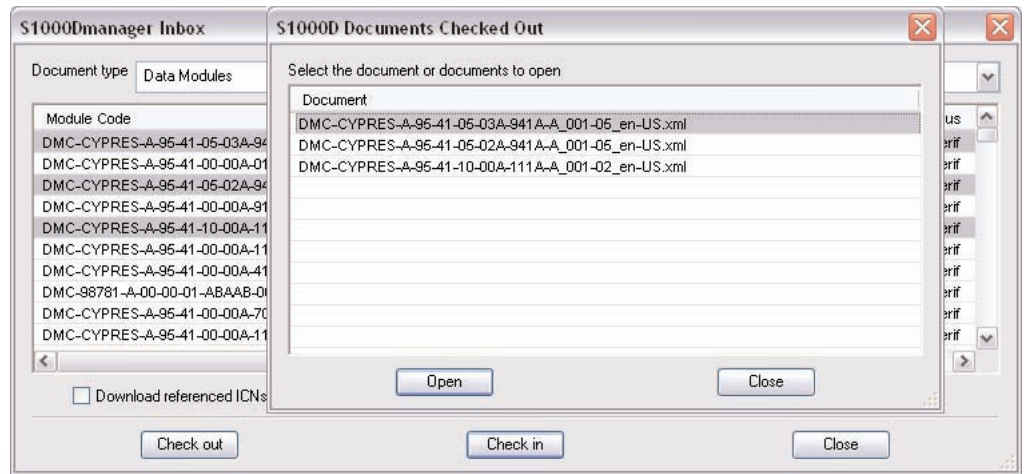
S1000Dmanager Inbox

Document type Data Modules

| Module Code | us |
|---|---|
| DMC-CYPRES-A-95-41-05-03A-94 | erif |
| DMC-CYPRES-A-95-41-00-00A-01 | erif |
| DMC-CYPRES-A-95-41-05-02A-94 | erif |
| DMC-CYPRES-A-95-41-00-00A-91 | erif |
| DMC-CYPRES-A-95-41-10-00A-11 | erif |
| DMC-CYPRES-A-95-41-00-00A-11 | erif |
| DMC-CYPRES-A-95-41-00-00A-41 | erif |
| DMC-98781-A-00-00-01-ABAAB-0 | erif |
| DMC-CYPRES-A-95-41-00-00A-70 | erif |
| DMC-CYPRES-A-95-41-00-00A-11 | erif |

Download referenced ICNs

Check out

Check in

Close

S1000D Documents Checked Out

Select the document or documents to open

| Document |
|---|
| DMC-CYPRES-A-95-41-05-03A-941A-A_001-05_en-US.xml |
| DMC-CYPRES-A-95-41-05-02A-941A-A_001-05_en-US.xml |
| DMC-CYPRES-A-95-41-10-00A-111A-A_001-02_en-US.xml |

Open

Close